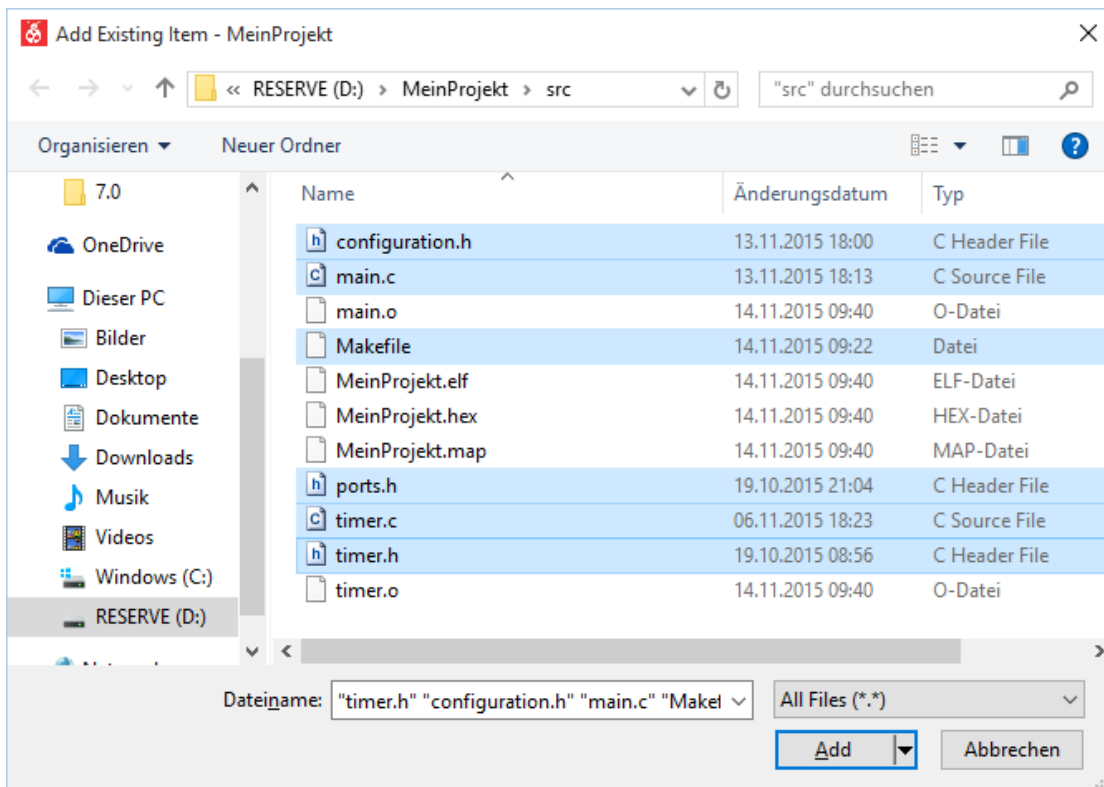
Add Existing Item - MeinProjekt

« RESERVE (D:) › MeinProjekt › src

"src" durchsuchen

Organisieren ▾ Neuer Ordner

7.0
OneDrive
Dieser PC
Bilder
Desktop
Dokumente
Downloads
Musik
Videos
Windows (C:)
RESERVE (D:)
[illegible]

| Name | Änderungsdatum | Typ |
|---|---|---|
| configuration.h | 13.11.2015 18:00 | C Header File |
| main.c | 13.11.2015 18:13 | C Source File |
| main.o | 14.11.2015 09:40 | O-Datei |
| Makefile | 14.11.2015 09:22 | Datei |
| MeinProjekt.elf | 14.11.2015 09:40 | ELF-Datei |
| MeinProjekt.hex | 14.11.2015 09:40 | HEX-Datei |
| MeinProjekt.map | 14.11.2015 09:40 | MAP-Datei |
| ports.h | 19.10.2015 21:04 | C Header File |
| timer.c | 06.11.2015 18:23 | C Source File |
| timer.h | 19.10.2015 08:56 | C Header File |
| timer.o | 14.11.2015 09:40 | O-Datei |

Dateiname: "timer.h" "configuration.h" "main.c" "Makef

All Files (*.*)

Add

Abbrechen